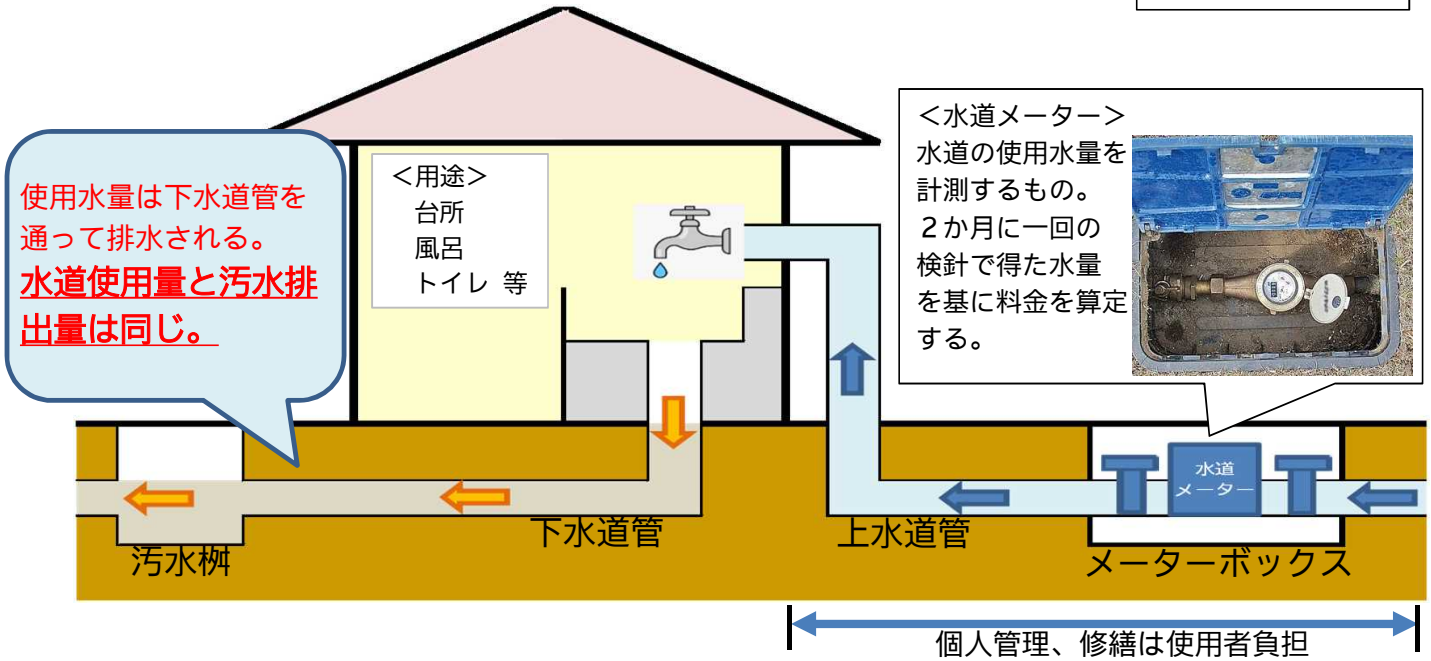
使用水量は下水道管を通って排水される。
水道使用量と汚水排出量は同じ。

＜用途＞
台所
風呂
トイレ 等

＜水道メーター＞
水道の使用水量を計測するもの。
２か月に一回の検針で得た水量を基に料金を算定する。

水道メーター

汚水桝

下水道管

上水道管

メーターボックス

個人管理、修繕は使用者負担